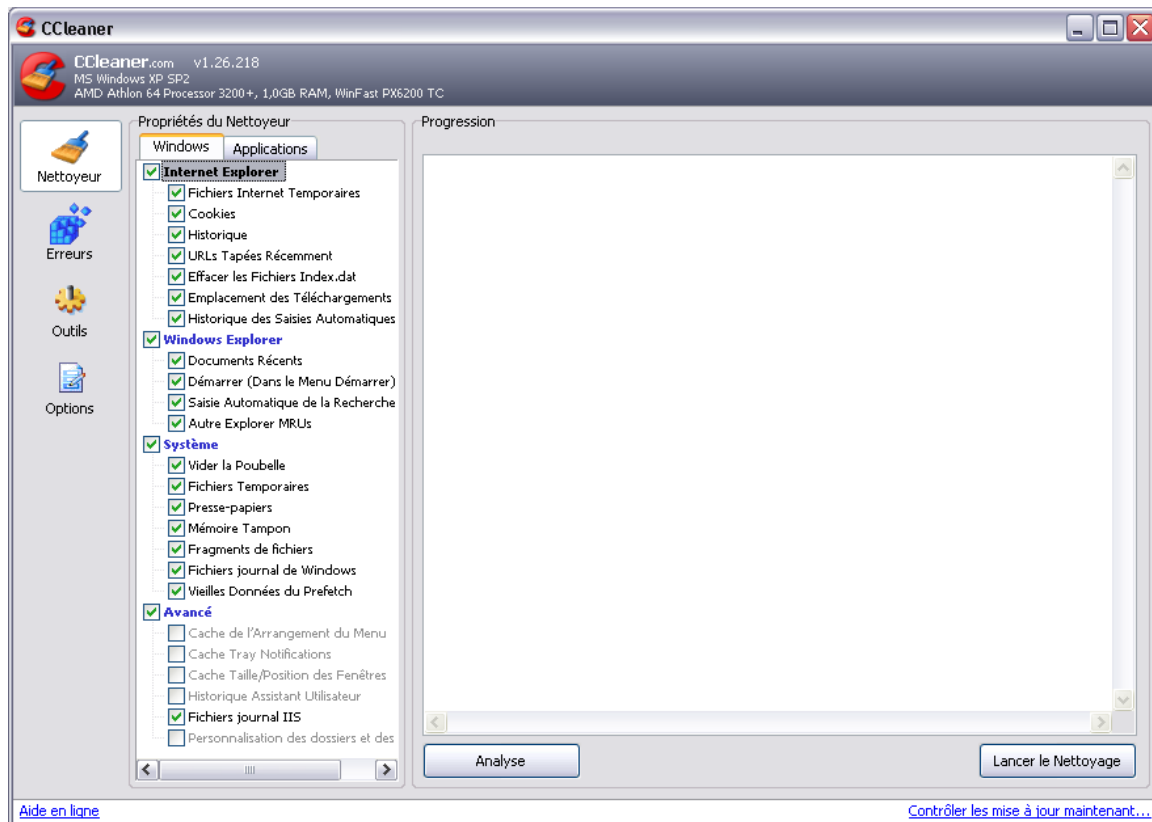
CCleaner

CCleaner.com v1.26.218
MS Windows XP SP2
AMD Athlon 64 Processor 3200+, 1,0GB RAM, WinFast PX6200 TC

Nettoyeur
Erreurs
Outils
Options

Propriétés du Nettoyeur
Windows
Applications

Internet Explorer
Fichiers Internet Temporaires
Cookies
Historique
URLs Tapées Récemment
Effacer les Fichiers Index.dat
Emplacement des Téléchargements
Historique des Saisies Automatiques
Windows Explorer
Documents Récents
Démarrer (Dans le Menu Démarrer)
Saisie Automatique de la Recherche
Autre Explorer MRUs
Système
Vider la Poubelle
Fichiers Temporaires
Presse-papiers
Mémoire Tampon
Fragments de fichiers
Fichiers journal de Windows
Vieilles Données du Prefetch
Avancé
Cache de l'Arrangement du Menu
Cache Tray Notifications
Cache Taille/Position des Fenêtres
Historique Assistant Utilisateur
Fichiers journal IIS
Personnalisation des dossiers et des

Progression

Analyse
Lancer le Nettoyage

Aide en ligne
Contrôler les mise à jour maintenant...